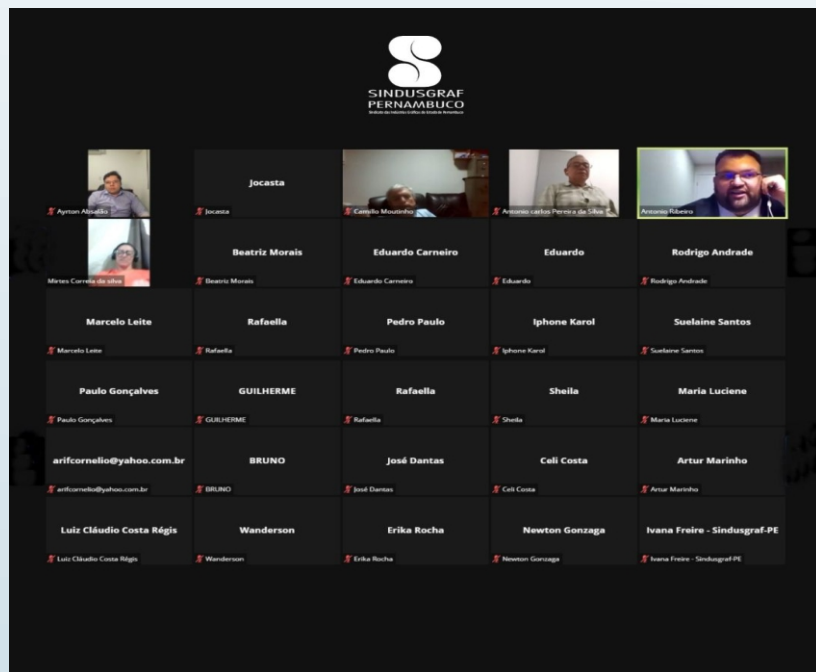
SINDUSGRAF
PERNAMBUCO
Sindicato das Indústrias Gráficas do Estado de Pernambuco

Ayrton Absalão

Jocasta
Jocasta

Camillo Moutinho

Antonio carlos Pereira da Silva

Antonio Ribeiro

Mirtes Correia da silva

Beatriz Morais
Beatriz Morais

Eduardo Carneiro
Eduardo Carneiro

Eduardo
Eduardo

Rodrigo Andrade
Rodrigo Andrade

Marcelo Leite
Marcelo Leite

Rafaella
Rafaella

Pedro Paulo
Pedro Paulo

Iphone Karol
Iphone Karol

Suelaine Santos
Suelaine Santos

Paulo Gonçalves
Paulo Gonçalves

GUILHERME
GUILHERME

Rafaella
Rafaella

Sheila
Sheila

Maria Luciene
Maria Luciene

arifcornelio@yahoo.com.br
arifcornelio@yahoo.com.br

BRUNO
BRUNO

José Dantas
José Dantas

Celi Costa
Celi Costa

Artur Marinho
Artur Marinho

Luiz Cláudio Costa Régis
Luiz Cláudio Costa Régis

Wanderson
Wanderson

Erika Rocha
Erika Rocha

Newton Gonzaga
Newton Gonzaga

Ivana Freire - Sindusgraf-PE
Ivana Freire - Sindusgraf-PE